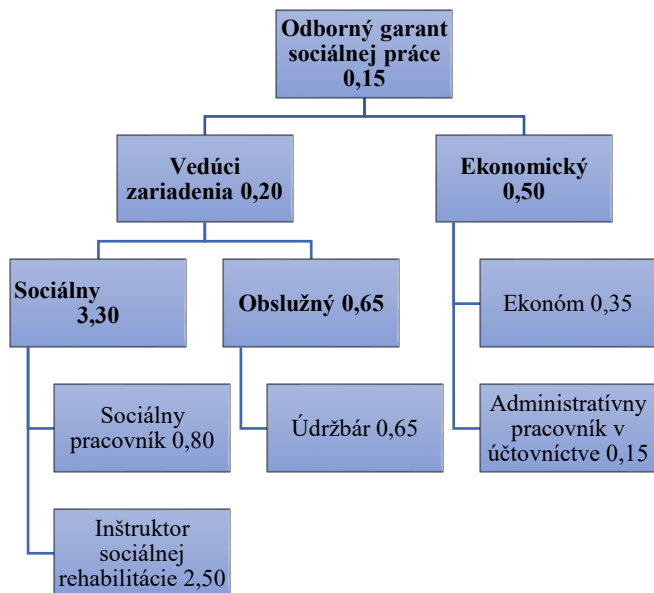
Odborný garant sociálnej práce 0,15

Vedúci zariadenia 0,20

Ekonomický 0,50

Sociálny 3,30

Obslužný 0,65

Ekonóm 0,35

Sociálny pracovník 0,80

Údržbár 0,65

Administratívny pracovník v účtovníctve 0,15

Inštruktor sociálnej rehabilitácie 2,50